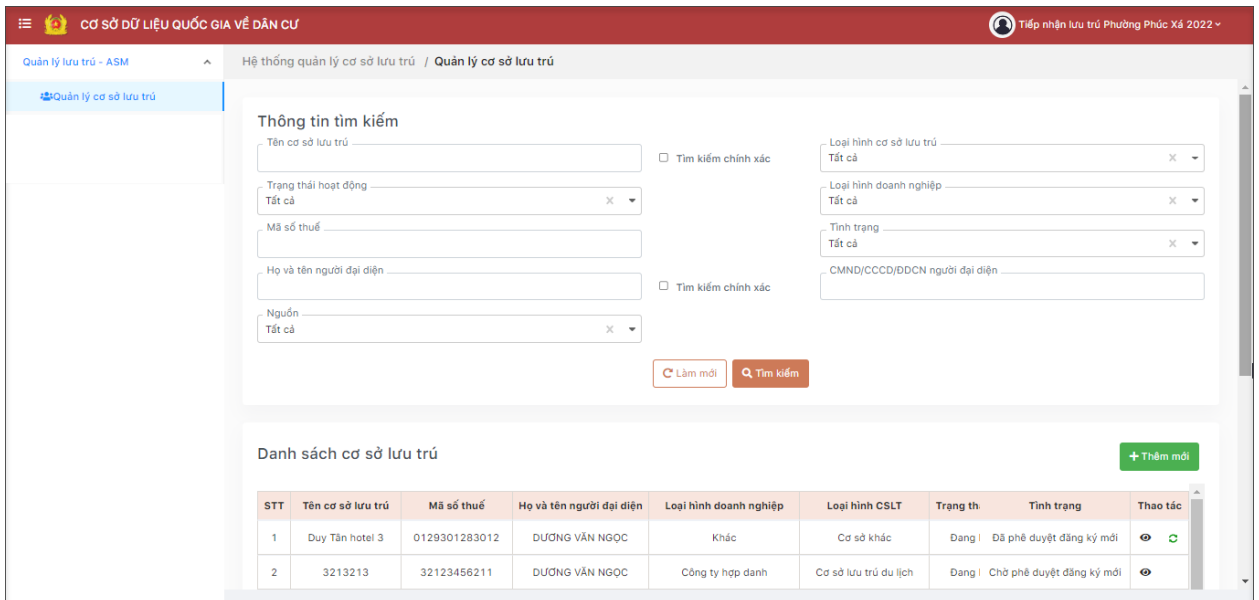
CƠ SỞ DỮ LIỆU QUỐC GIA VỀ DÂN CƯ

Tiếp nhận lưu trú Phường Phúc Xá 2022

Quản lý lưu trú - ASM

Quản lý cơ sở lưu trú

Hệ thống quản lý cơ sở lưu trú / Quản lý cơ sở lưu trú

Thông tin tìm kiếm

Tên cơ sở lưu trú

Tìm kiếm chính xác

Loại hình cơ sở lưu trú
Tất cả

Trạng thái hoạt động
Tất cả

Loại hình doanh nghiệp
Tất cả

Mã số thuế

Tình trạng
Tất cả

Họ và tên người đại diện

Tìm kiếm chính xác

CMND/CCCD/DDCN người đại diện

Nguồn
Tất cả

Làm mới

Tìm kiếm

Danh sách cơ sở lưu trú

Thêm mới

| STT | Tên cơ sở lưu trú | Mã số thuế | Họ và tên người đại diện | Loại hình doanh nghiệp | Loại hình CSLT | Trạng th | Tình trạng | Thao tác |
|---|---|---|---|---|---|---|---|---|
| 1 | Duy Tân hotel 3 | 0129301283012 | DƯƠNG VĂN NGỌC | Khác | Cơ sở khác | Đang | Đã phê duyệt đăng ký mới | |
| 2 | 3213213 | 32123456211 | DƯƠNG VĂN NGỌC | Công ty hợp danh | Cơ sở lưu trú du lịch | Đang | Chờ phê duyệt đăng ký mới | |